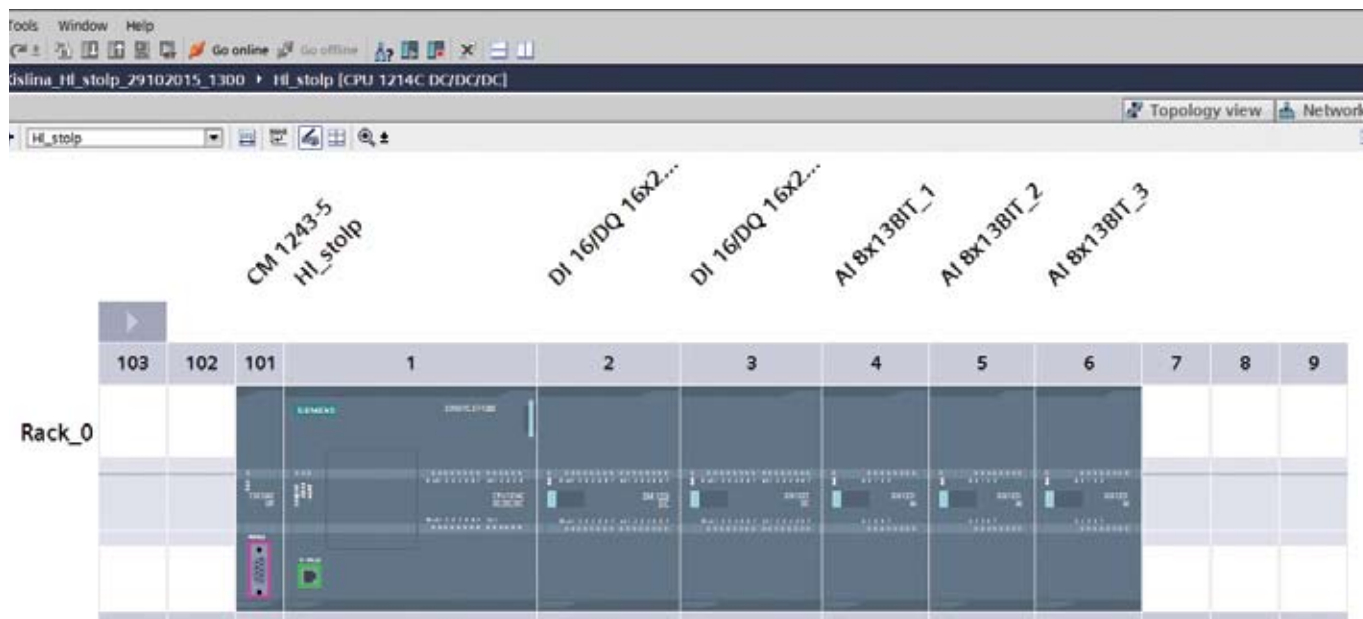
Tools Window Help
Go online Go offline
dislina_HI_stolp_29102015_1300 ▸ HI_stolp [CPU 1214C DC/DC/DC]
Topology view Network
HI_stolp

CM 1243-5
HI_stolp
DI 16/DQ 16x2...
DI 16/DQ 16x2...
AI 8x13BIT_1
AI 8x13BIT_2
AI 8x13BIT_3

| 103 | 102 | 101 | 1 | 2 | 3 | 4 | 5 | 6 | 7 | 8 | 9 |
|---|---|---|---|---|---|---|---|---|---|---|---|

Rack_0

SIEMENS
SIMATIC S7-1200
CPU 1214C DC/DC/DC
SM 1223
SM 1223
SM 1231
SM 1231
SM 1231